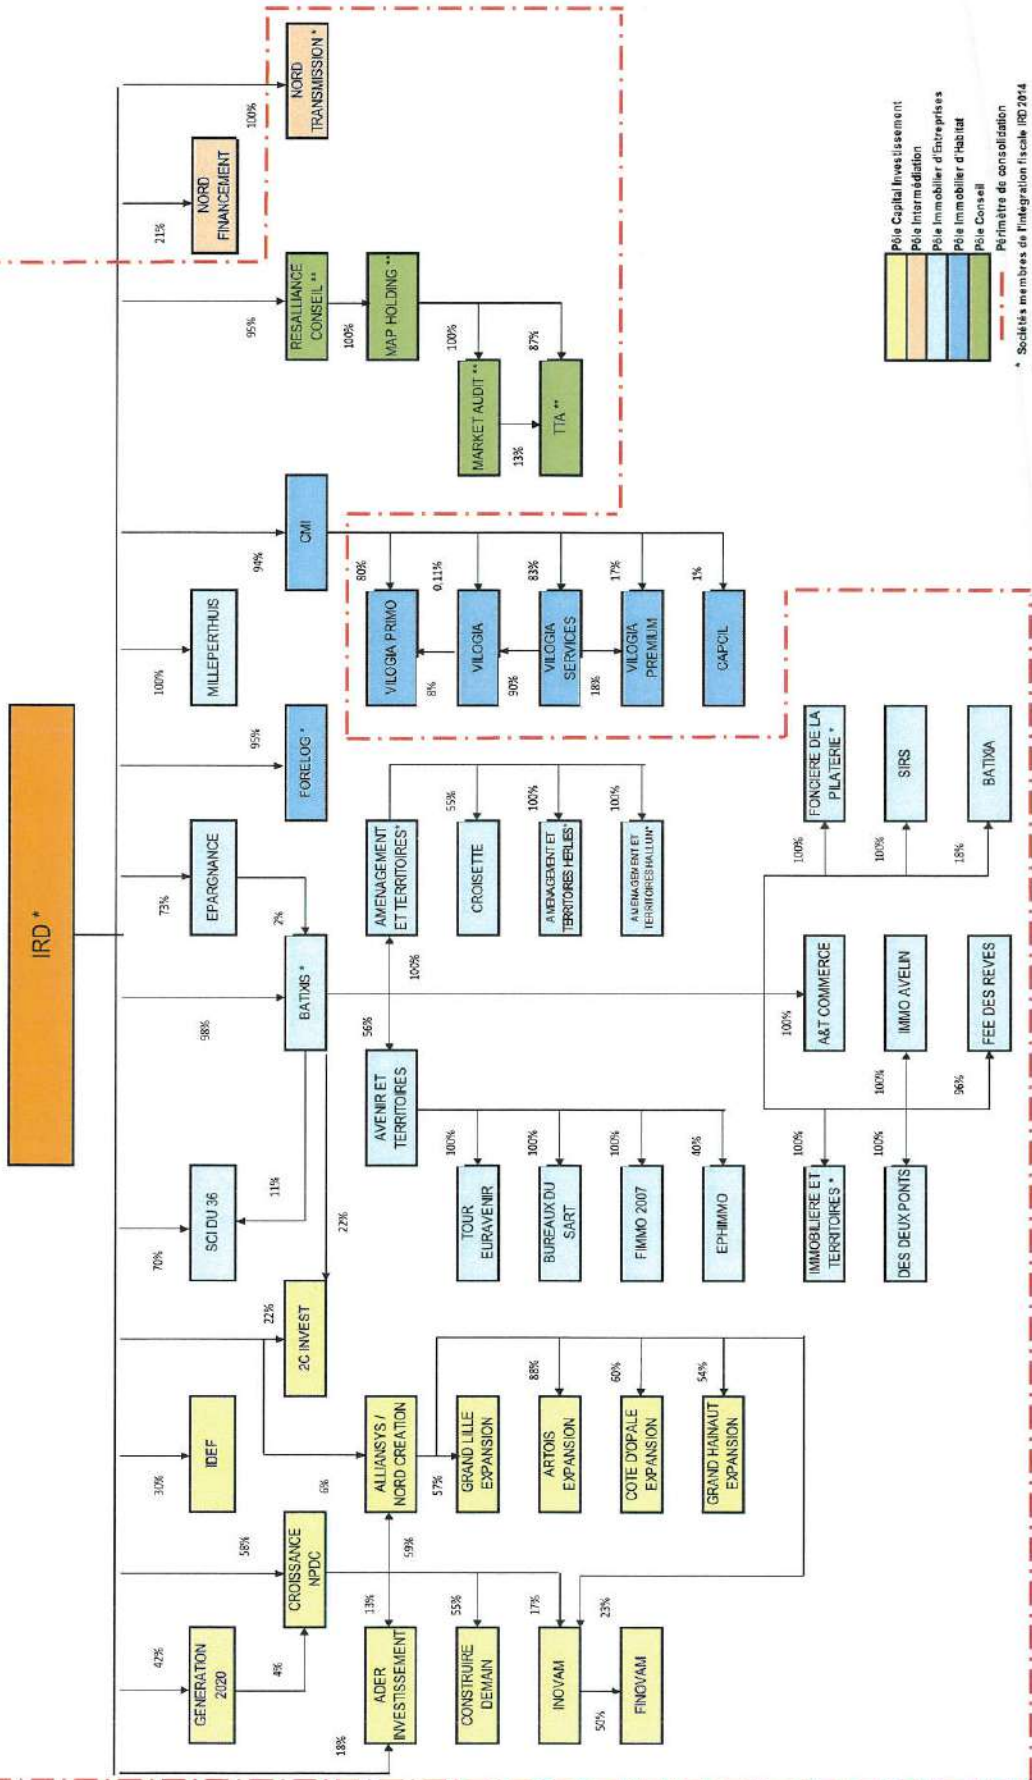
IRD *

NORD TRANSMISSION *
100%
NORD FINANCEMENT
21%
RESALLIANCE CONSEIL **
95%
100%
MAP HOLDING **
100%
87%
MARKET AUDIT **
13%
TTA **
CMI
94%
80%
0.11%
83%
17%
1%
VILOGIA PRIMO
VILOGIA
VILOGIA SERVICES
VILOGIA PREMIUM
CAPCIL
8%
90%
18%
MILLEPERTHUIS
100%
FORELOG *
95%
EPARGNANCE
73%
2%
BATIXIS *
98%
AMENAGEMENT ET TERRITOIRES*
55%
100%
100%
CROISETTE
AMENAGEMENT ET TERRITOIRES HERLIES*
AMENAGEMENT ET TERRITOIRES HALLUIN*
100%
56%
AVENIR ET TERRITOIRES
100%
100%
100%
40%
TOUR EURAVENIR
BUREAUX DU SART
FIMMO 2007
EPHIMMO
FONCIERE DE LA PILATERIE *
SIRS
BATIXIA
100%
100%
18%
A&T COMMERCE
IMMO AVELIN
FEE DES REVES
100%
100%
96%
100%
100%
IMMOBILIERE ET TERRITOIRES *
DES DEUX PONTS
SCI DU 36
70%
11%
22%
2C INVEST
22%
IDEF
30%
ALLIANSYS / NORD CREATION
6%
57%
GRAND LILLE EXPANSION
88%
60%
54%
ARTOIS EXPANSION
COTE D'OPALE EXPANSION
GRAND HAINAUT EXPANSION
CROISSANCE NPDC
58%
59%
GENERATION 2020
42%
4%
13%
ADER INVESTISSEMENT
18%
55%
CONSTRUIRE DEMAIN
17%
INOVAM
23%
52%
FINOVAM

Pôle Capital Investissement
Pôle Intermédiation
Pôle Immobilier d'Entreprises
Pôle Immobilier d'Habitat
Pôle Conseil
Périmètre de consolidation
* Sociétés membres de l'intégration fiscale IRD 2014